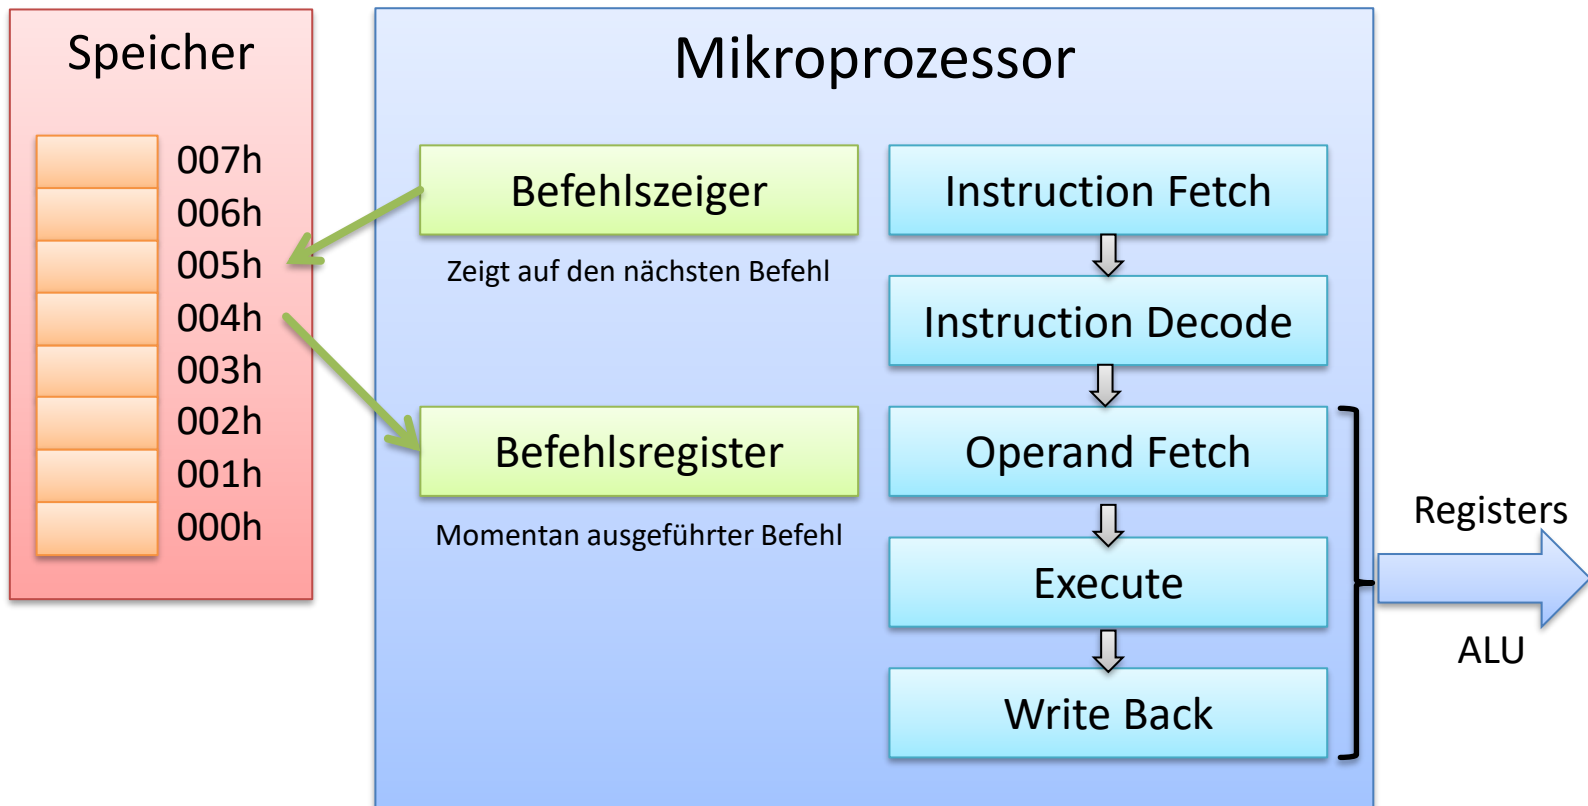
Speicher

007h
006h
005h
004h
003h
002h
001h
000h

Mikroprozessor

Befehlszeiger

Zeigt auf den nächsten Befehl

Befehlsregister

Momentan ausgeführter Befehl

Instruction Fetch

Instruction Decode

Operand Fetch

Execute

Write Back

Registers

ALU